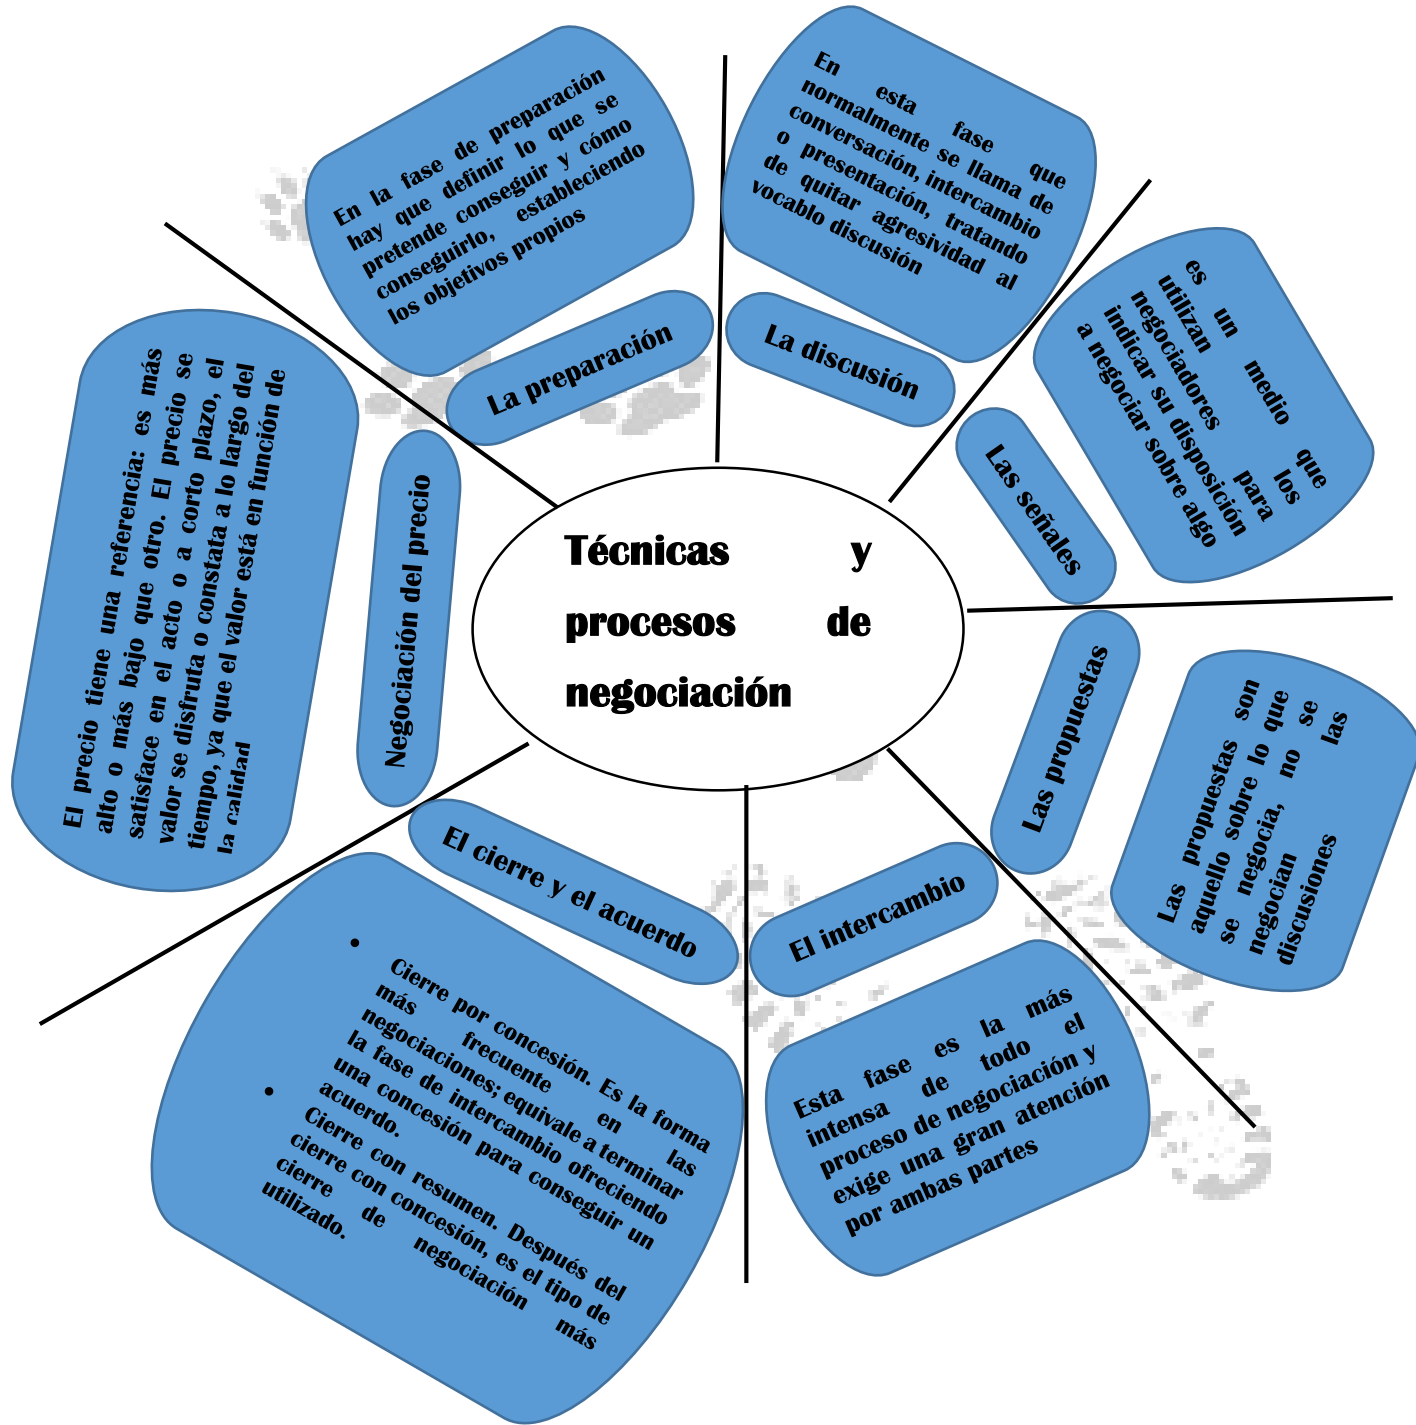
Técnicas y procesos de negociación

La preparación

En la fase de preparación hay que definir lo que se pretende conseguir y cómo conseguirlo, estableciendo los objetivos propios

La discusión

En esta fase que normalmente se llama de conversación, intercambio o presentación, tratando de quitar agresividad al vocablo discusión

Las señales

es un medio que utilizan los negociadores para indicar su disposición a negociar sobre algo

Las propuestas

Las propuestas son aquello sobre lo que se negocia, no las se negocian discusiones

El intercambio

Esta fase es la más intensa de todo el proceso de negociación y exige una gran atención por ambas partes

El cierre y el acuerdo

• Cierre por concesión. Es la forma más frecuente en las negociaciones; equivale a terminar la fase de intercambio ofreciendo una concesión para conseguir un acuerdo.
• Cierre con resumen. Después del cierre con concesión, es el tipo de cierre de negociación más utilizado.

Negociación del precio

El precio tiene una referencia: es más alto o más bajo que otro. El precio se satisface en el acto o a corto plazo, el valor se disfruta o constata a lo largo del tiempo, ya que el valor está en función de la calidad